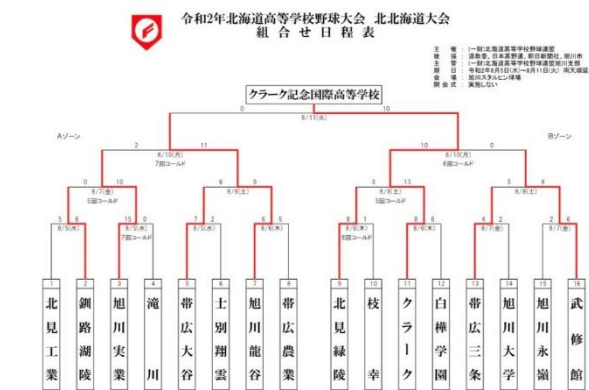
令和2年北海道高等学校野球大会　北北海道大会
組合せ日程表

主　催：（一財）北海道高等学校野球連盟
後　援：道教委、日本高野連、朝日新聞社、旭川市
主　管：（一財）北海道高等学校野球連盟旭川支部
期　日：令和2年8月5日（水）～8月11日（火）雨天順延
会　場：旭川スタルヒン球場
開会式：実施しない

クラーク記念国際高等学校

0　10
8/11(火)

Aゾーン　　Bゾーン

2　11
8/10(月)
7回コールド

10　0
8/10(月)
6回コールド

0　10
8/7(金)
5回コールド

6　9
8/8(土)

3　13
8/8(土)
5回コールド

5　8
8/8(土)

5　6
8/5(水)

15　0
8/5(水)
7回コールド

7　2
8/5(水)

6　5
8/6(木)

8　1
8/6(木)
8回コールド

8　6
8/6(木)

4　2
8/7(金)

2　6
8/7(金)

1 北見工業
2 釧路湖陵
3 旭川実業
4 滝川
5 帯広大谷
6 士別翔雲
7 旭川龍谷
8 帯広農業
9 北見緑陵
10 枝幸
11 クラーク
12 白樺学園
13 帯広三条
14 旭川大学
15 旭川永嶺
16 武修館